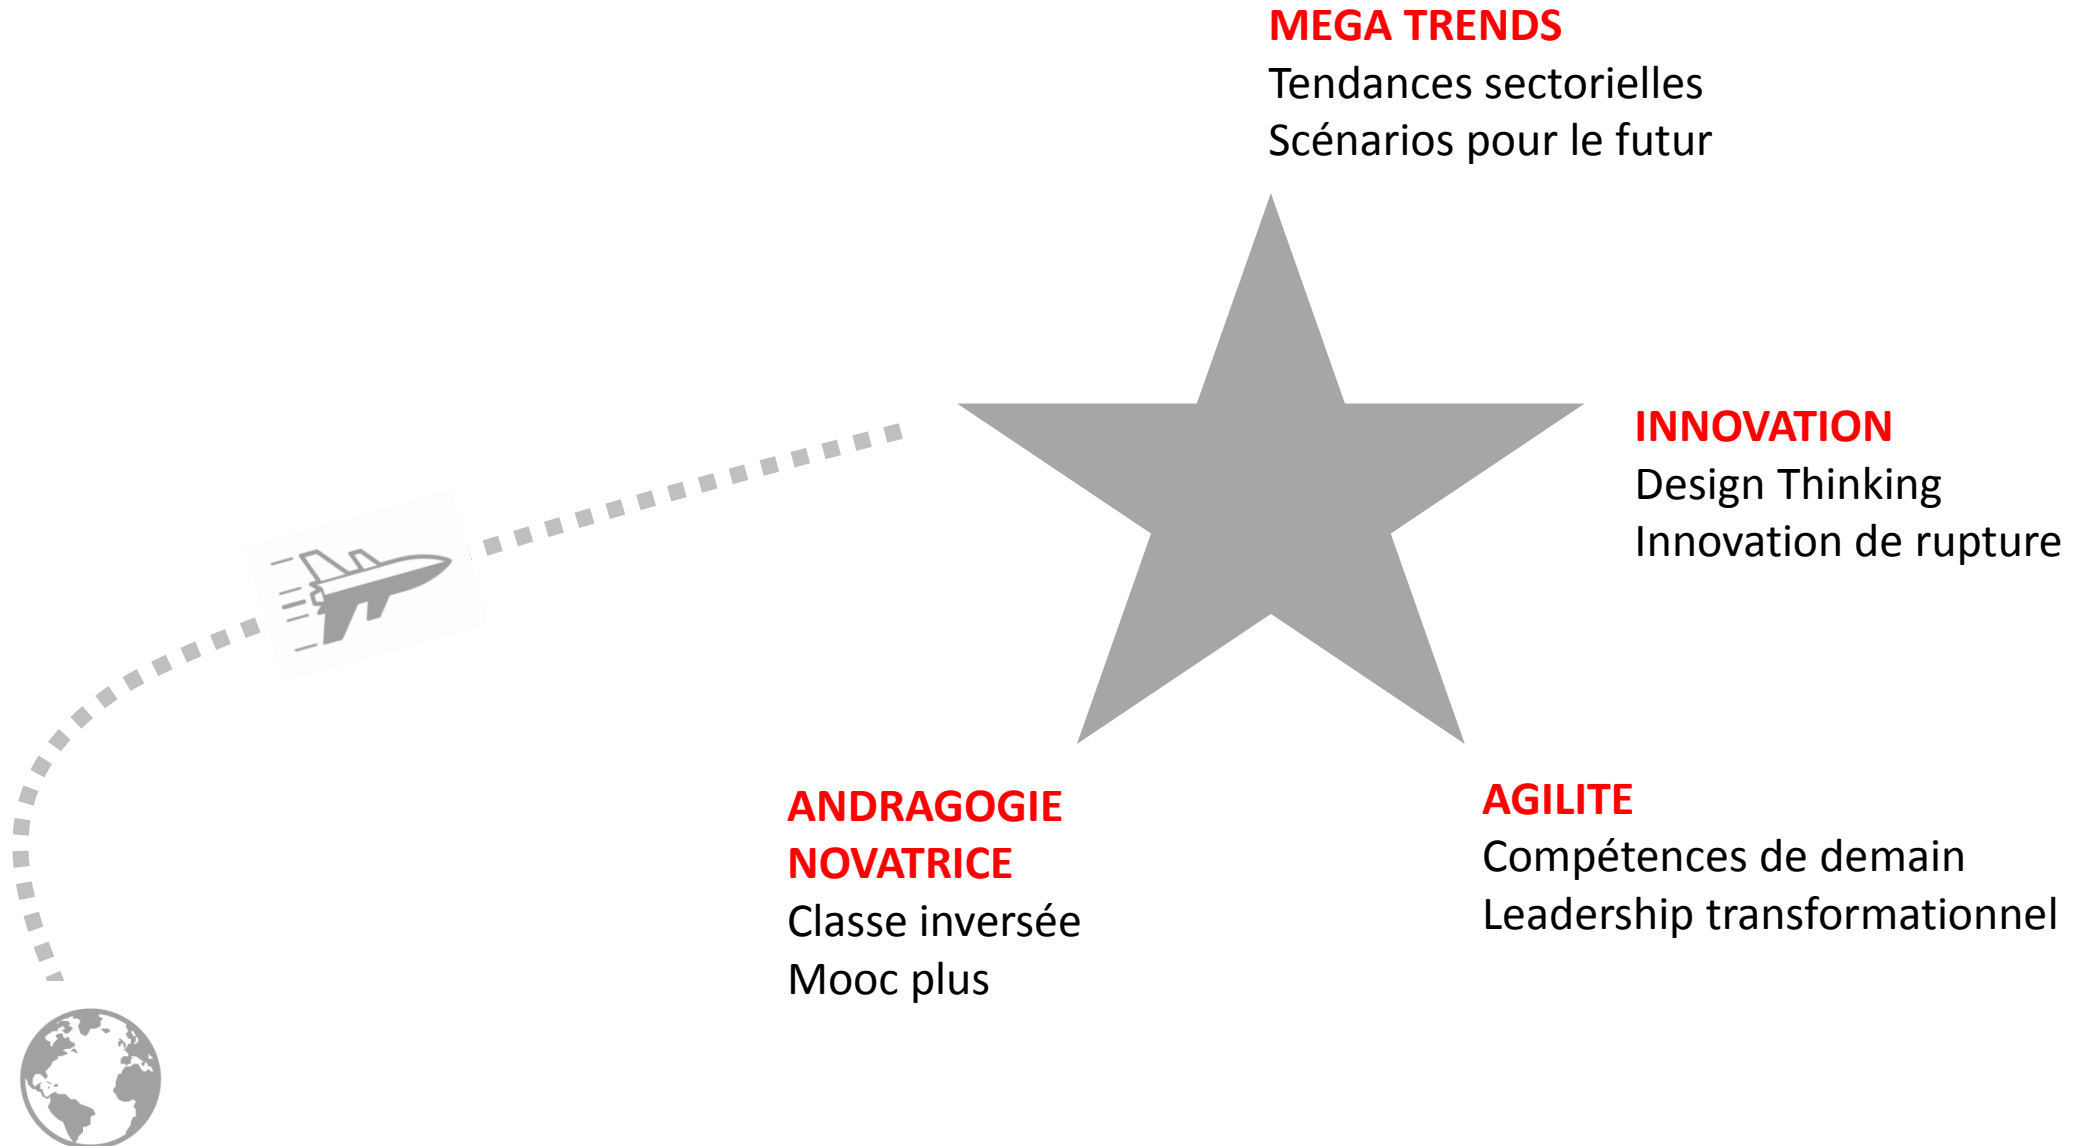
MEGA TRENDS
Tendances sectorielles
Scénarios pour le futur

INNOVATION
Design Thinking
Innovation de rupture

ANDRAGOGIE NOVATRICE
Classe inversée
Mooc plus

AGILITE
Compétences de demain
Leadership transformationnel